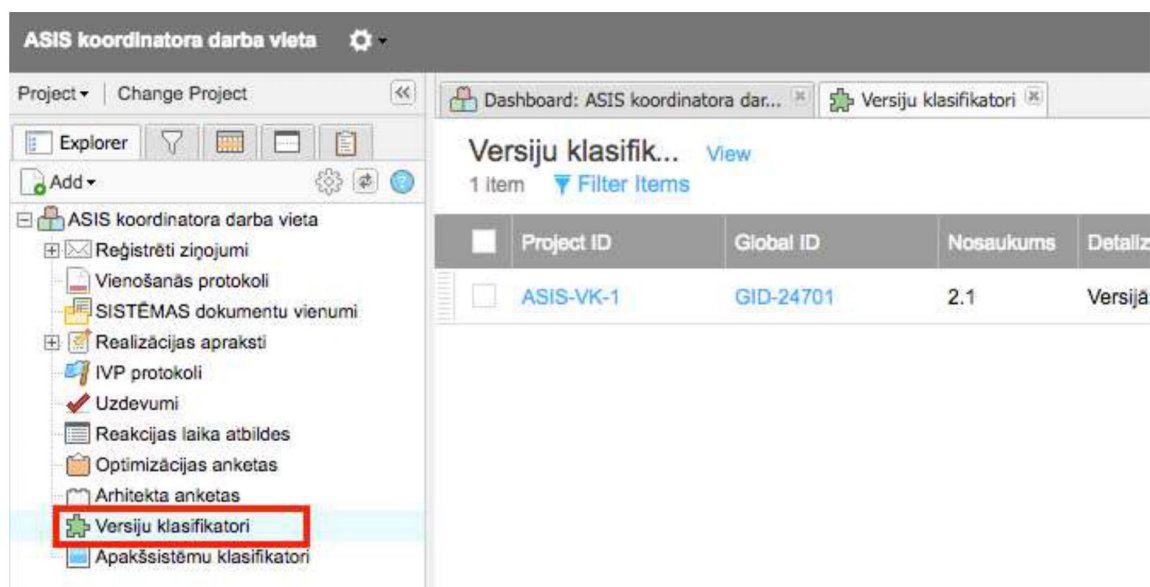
ASIS koordinatora darba vieta

Project ▾ | Change Project

Explorer

Add ▾

ASIS koordinatora darba vieta
Reģistrēti ziņojumi
Vienošanās protokoli
SISTĒMAS dokumentu vienumi
Realizācijas apraksti
IVP protokoli
Uzdevumi
Reakcijas laika atbildes
Optimizācijas anketas
Arhitekta anketas
Versiju klasifikatori
Apakšsistēmu klasifikatori

Dashboard: ASIS koordinatora dar...
Versiju klasifikatori

Versiju klasifik... View
1 item Filter Items

| | Project ID | Global ID | Nosaukums | Detaliz |
|---|---|---|---|---|
| | ASIS-VK-1 | GID-24701 | 2.1 | Versijā |